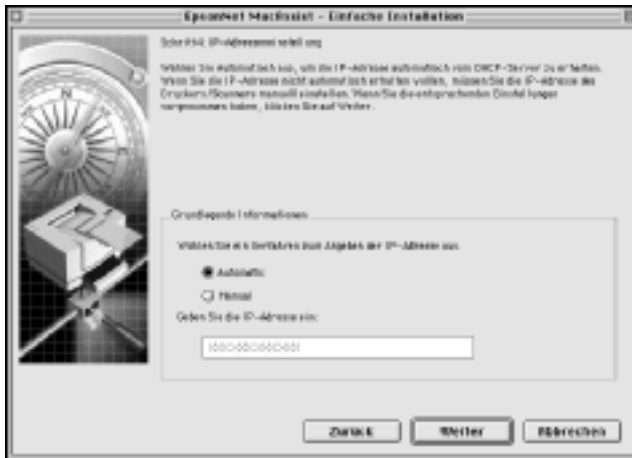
EpsonNet MacAssist - Einfache Installation

Schritt 4: IP-Adresse einstellen

Wählen Sie Automatisch aus, um die IP-Adresse automatisch vom DHCP-Server zu erhalten. Wenn Sie die IP-Adresse nicht automatisch erhalten wollen, müssen Sie die IP-Adresse des Druckers/Scanners manuell einstellen. Wenn Sie die entsprechenden Einstellungen vorgenommen haben, klicken Sie auf Weiter.

Grundlegende Informationen

Wählen Sie ein Verfahren zum Abgeben der IP-Adresse aus.

Automatic

Manual

Geben Sie die IP-Adresse ein:

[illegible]

Zurück

Weiter

Abbrechen